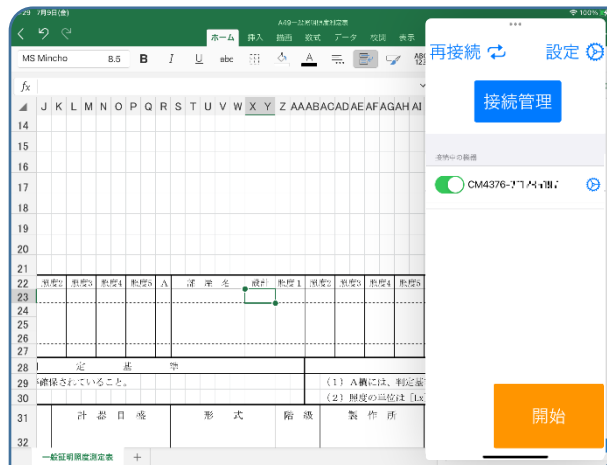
7月9日(金)

100%

A49一般照明照度測定表

ホーム 挿入 描画 数式 データ 校閲 表示

MS Mincho 8.5 B I U abc

fx

J K L M N O P Q R S T U V W X Y Z AA AB AC AD AE AF AG AH AI

14
15
16
17
18
19
20
21
22
23
24
25
26
27
28
29
30
31
32

照度2 照度3 照度4 照度5 A 測 定 点 照度1 照度2 照度3 照度4 照度5

定 基 準

確保されていること。

(1) A欄には、判定基

(2) 照度の単位は [Lx

計 器 目 盛 形 式 階 級 製 作 所

一般証明照度測定表 +

再接続 設定

接続管理

接続中の機器

CM4376-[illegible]

開始